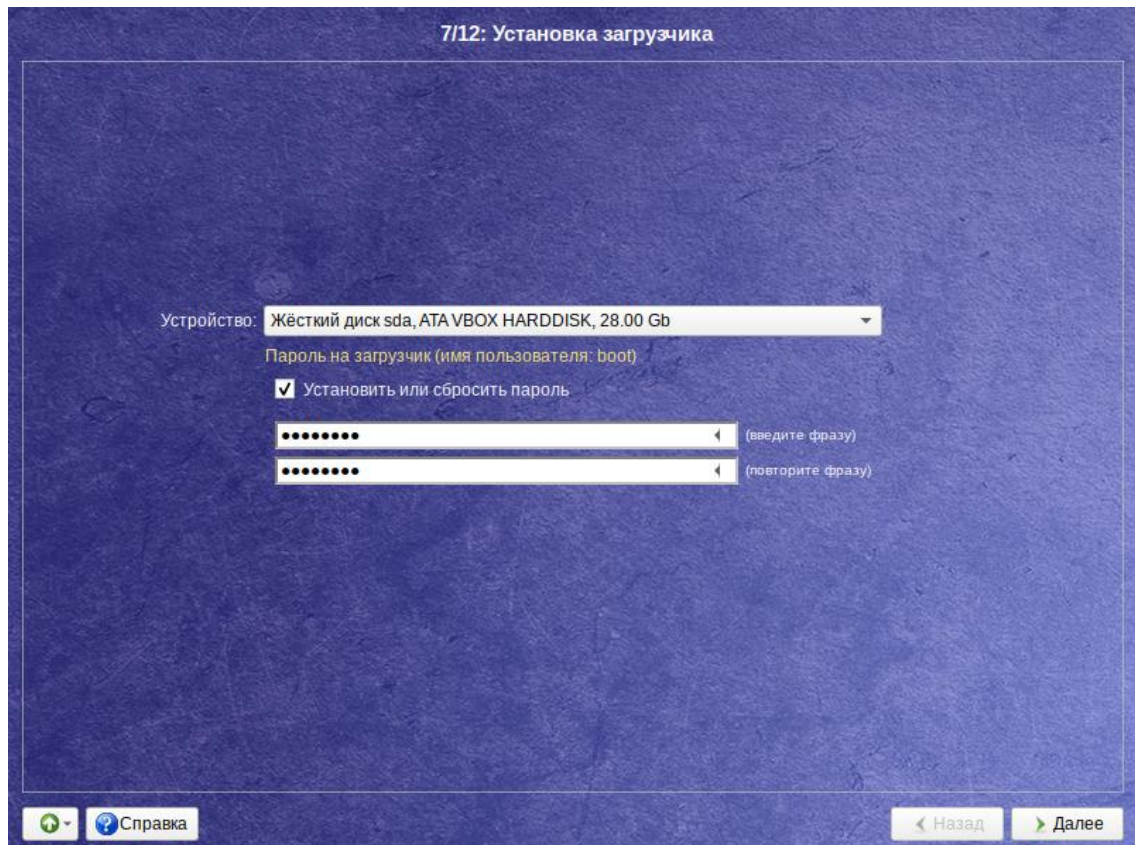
7/12: Установка загрузчика

Устройство: Жёсткий диск sda, ATA VBOX HARDDISK, 28.00 Gb

Пароль на загрузчик (имя пользователя: boot)

Установить или сбросить пароль

•••••••• (введите фразу)

•••••••• (повторите фразу)

Справка

Назад

Далее